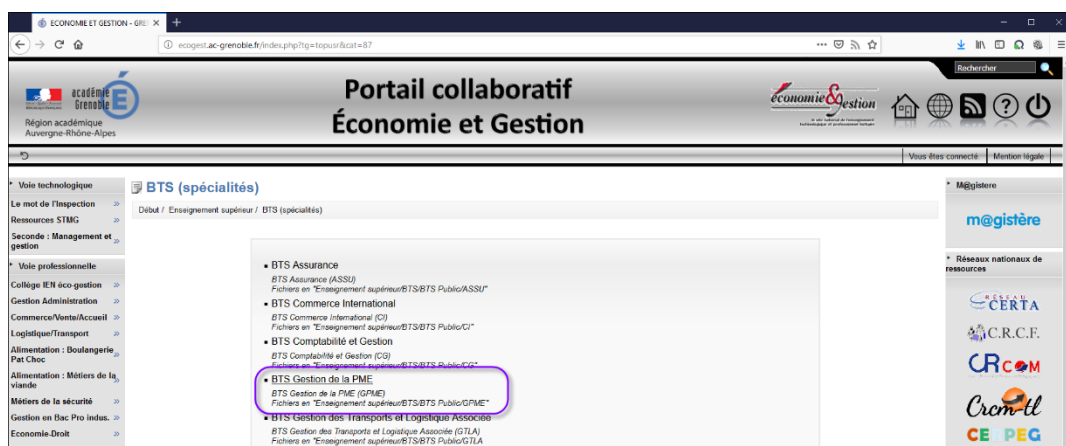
ÉCONOMIE ET GESTION - GRE ×

ecogest.ac-grenoble.fr/index.php?tg=topusr&cat=87

Rechercher

académie Grenoble
Région académique Auvergne-Rhône-Alpes

Portail collaboratif
Économie et Gestion

économie & gestion

Vous êtes connecté | Mention légale

Voie technologique
Le mot de l'Inspection »
Ressources STMG »
Seconde : Management et gestion »
Voie professionnelle
Collège IEN éco-gestion »
Gestion Administration »
Commerce/Vente/Accueil »
Logistique/Transport »
Alimentation : Boulangerie Pat Choc »
Alimentation : Métiers de la viande »
Métiers de la sécurité »
Gestion en Bac Pro indus. »
Economie-Droit »

BTS (spécialités)

Début / Enseignement supérieur / BTS (spécialités)

• BTS Assurance
BTS Assurance (ASSU)
Fichiers en "Enseignement supérieur/BTS/BTS Public/ASSU"
• BTS Commerce International
BTS Commerce International (CI)
Fichiers en "Enseignement supérieur/BTS/BTS Public/CI"
• BTS Comptabilité et Gestion
BTS Comptabilité et Gestion (CG)
Fichiers en "Enseignement supérieur/BTS/BTS Public/CG"
• BTS Gestion de la PME
BTS Gestion de la PME (GPME)
Fichiers en "Enseignement supérieur/BTS/BTS Public/GPME"
• BTS Gestion des Transports et Logistique Associée
BTS Gestion des Transports et Logistique Associée (GTLA)
Fichiers en "Enseignement supérieur/BTS/BTS Public/GTLA

M@gistere
m@gistère
Réseaux nationaux de ressources
CERTA
C.R.C.F.
CRCOM
Crcm-tl
CE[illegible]PEG